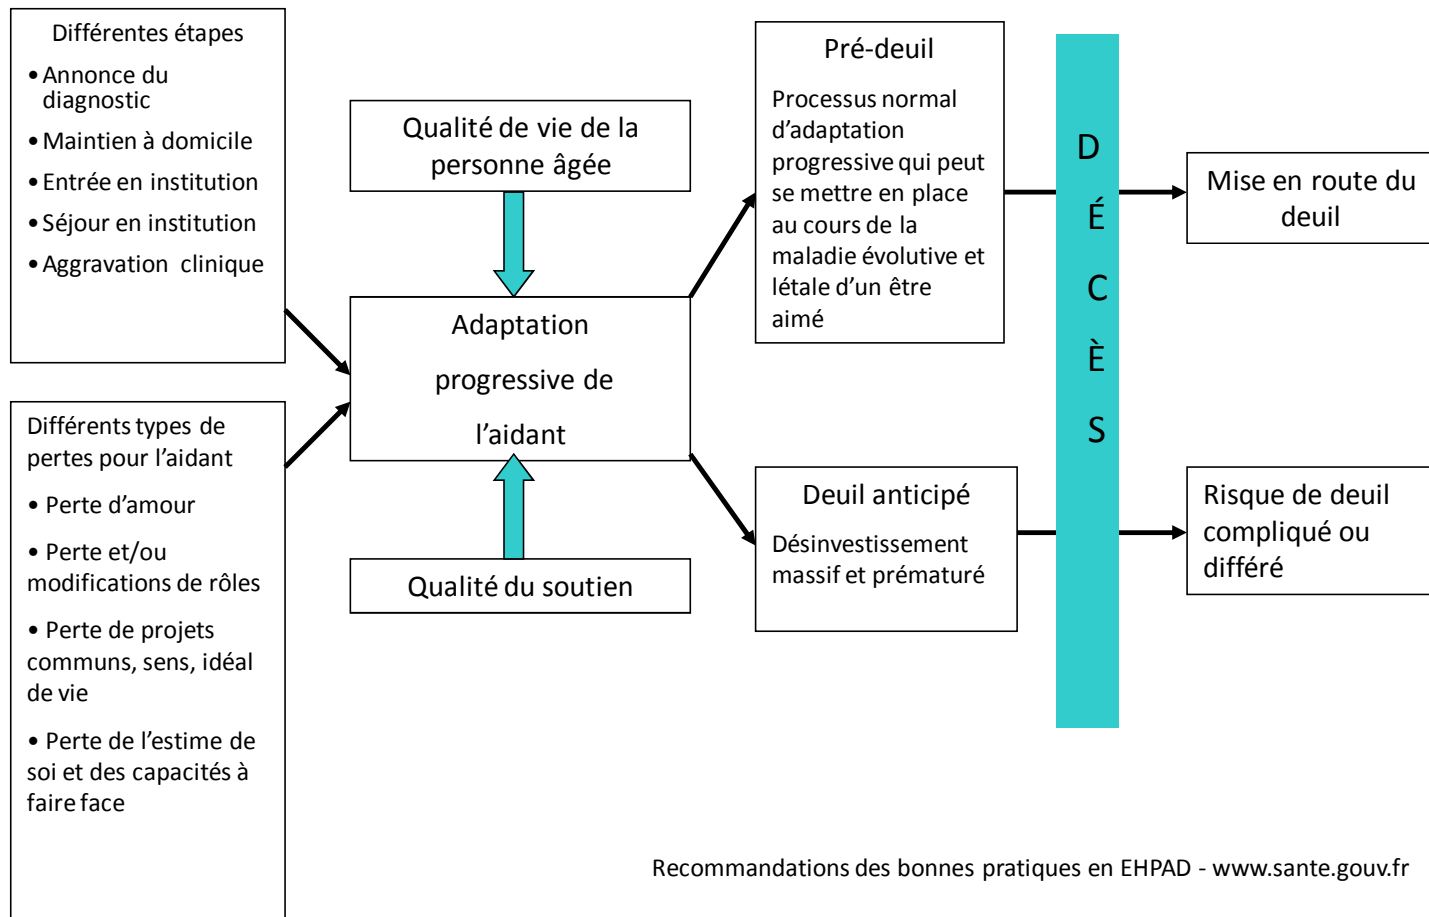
Différentes étapes

• Annonce du diagnostic
• Maintien à domicile
• Entrée en institution
• Séjour en institution
• Aggravation clinique

Différents types de pertes pour l'aidant

• Perte d'amour
• Perte et/ou modifications de rôles
• Perte de projets communs, sens, idéal de vie
• Perte de l'estime de soi et des capacités à faire face

Qualité de vie de la personne âgée

Adaptation progressive de l'aidant

Qualité du soutien

Pré-deuil

Processus normal d'adaptation progressive qui peut se mettre en place au cours de la maladie évolutive et létale d'un être aimé

Deuil anticipé

Désinvestissement massif et prématuré

D
É
C
È
S

Mise en route du deuil

Risque de deuil compliqué ou différé

Recommandations des bonnes pratiques en EHPAD - www.sante.gouv.fr